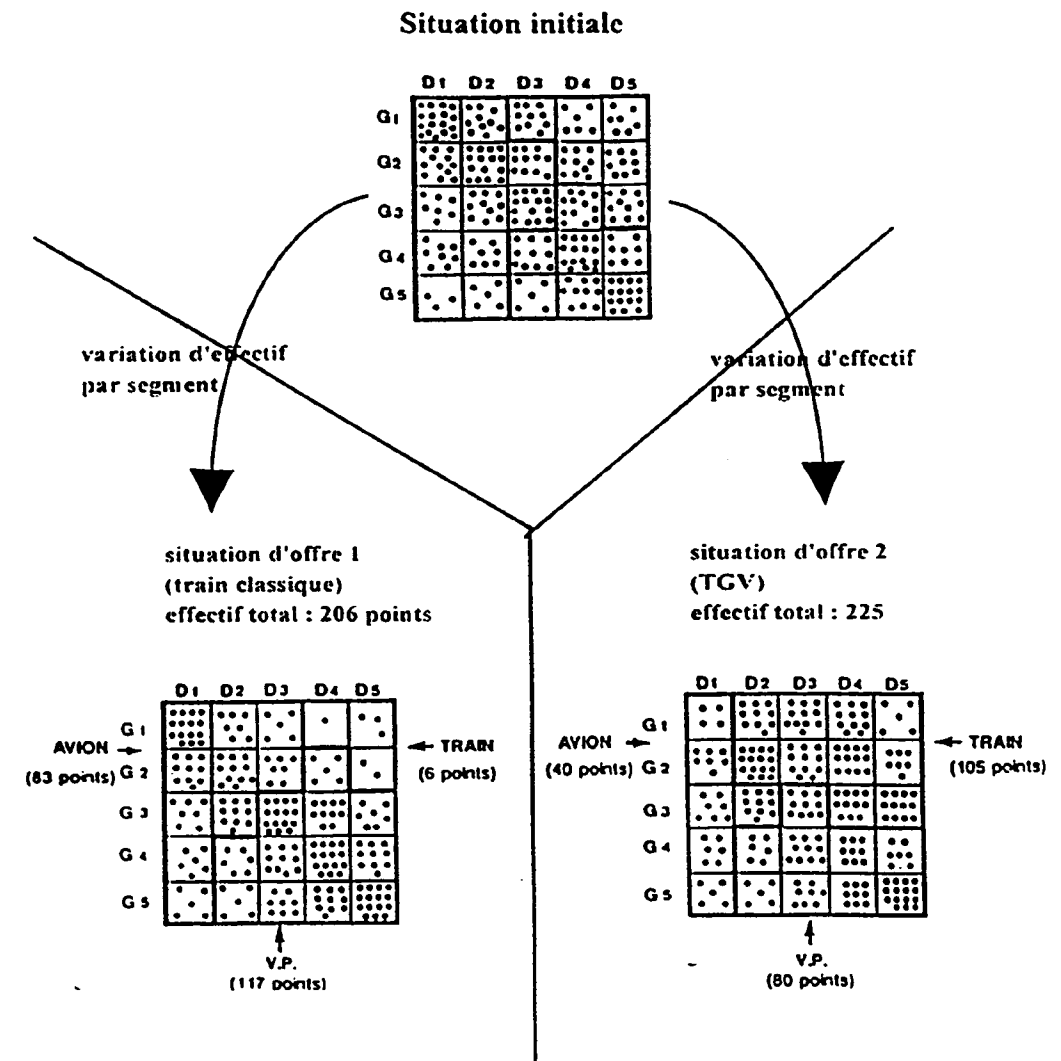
Situation initiale

| | D1 | D2 | D3 | D4 | D5 |
|---|---|---|---|---|---|
| G1 | | | | | |
| G2 | | | | | |
| G3 | | | | | |
| G4 | | | | | |
| G5 | | | | | |

variation d'effectif par segment

variation d'effectif par segment

situation d'offre 1 (train classique) effectif total : 206 points

| | D1 | D2 | D3 | D4 | D5 |
|---|---|---|---|---|---|
| G1 | | | | | |
| G2 | | | | | |
| G3 | | | | | |
| G4 | | | | | |
| G5 | | | | | |

AVION (83 points)

TRAIN (6 points)

V.P. (117 points)

situation d'offre 2 (TGV) effectif total : 225

| | D1 | D2 | D3 | D4 | D5 |
|---|---|---|---|---|---|
| G1 | | | | | |
| G2 | | | | | |
| G3 | | | | | |
| G4 | | | | | |
| G5 | | | | | |

AVION (40 points)

TRAIN (105 points)

V.P. (80 points)